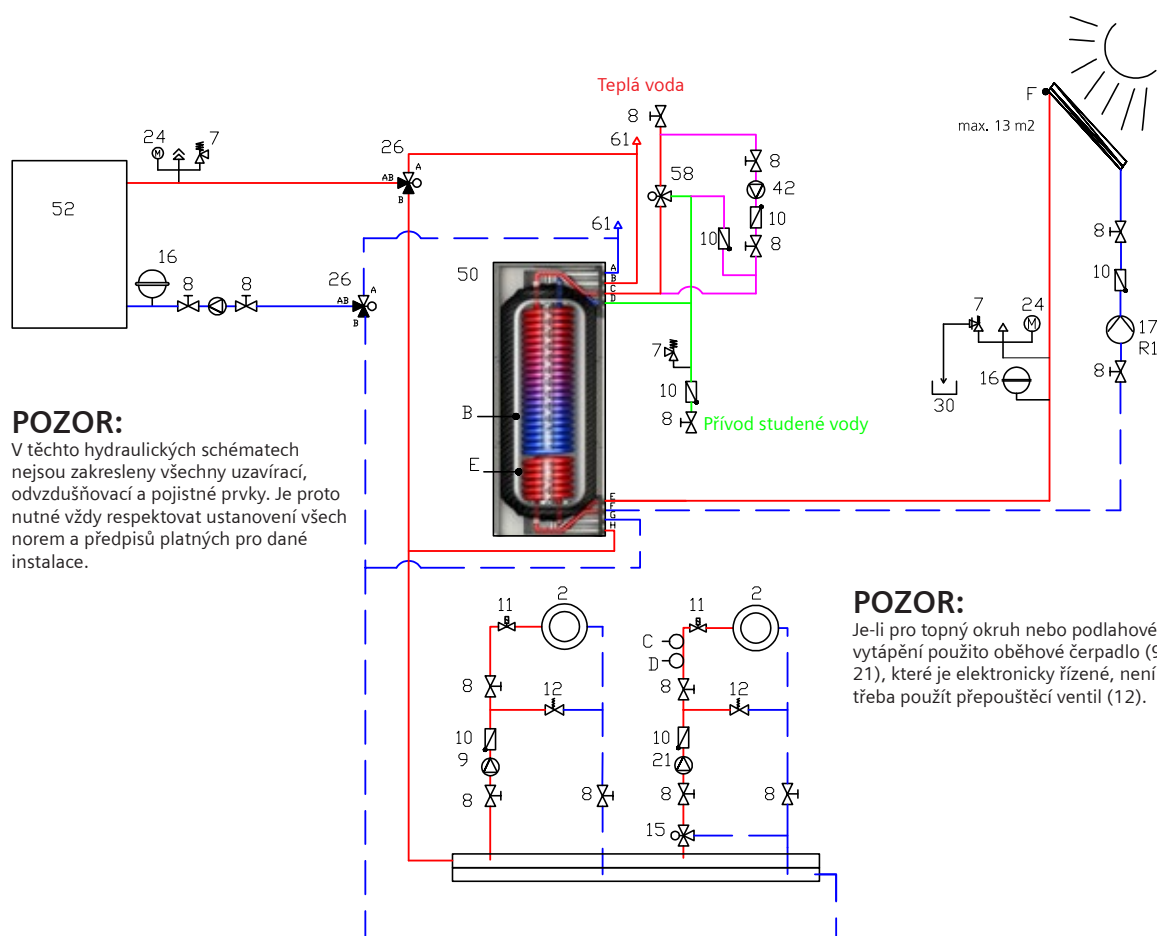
Teplá voda

8

61

58

8

42

10

10

8

61

52

24

7

26

A

AB

B

16

8

8

26

AB

A

B

50

A
B
C
D

7

10

8 Přívod studené vody

B

E

E
F
G
H

F

max. 13 m2

8

10

7

24

17

R1

16

8

30

POZOR:
V těchto hydraulických schématech nejsou zakresleny všechny uzavírací, odvzdušňovací a pojistné prvky. Je proto nutné vždy respektovat ustanovení všech norem a předpisů platných pro dané instalace.

2

11

8

12

10

9

8

8

2

11

C

D

8

12

10

21

8

8

15

POZOR:
Je-li pro topný okruh nebo podlahové vytápění použito oběhové čerpadlo (9 21), které je elektronicky řízené, není třeba použít přepouštěcí ventil (12).